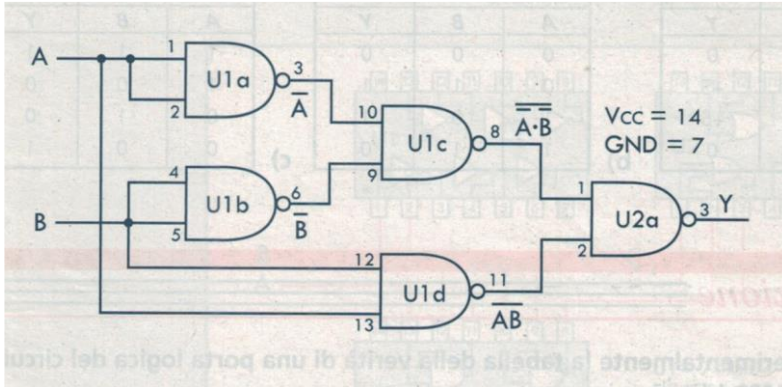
A
B
1
2
U1a
3
$\overline{A}$
4
5
U1b
6
$\overline{B}$
10
9
U1c
8
$\overline{\overline{A}\cdot\overline{B}}$
Vcc = 14
GND = 7
1
2
U2a
3
Y
12
13
U1d
11
$\overline{AB}$
c)
b)
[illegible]
zione
rimentalmente la tabella della verità di una porta logica del circui